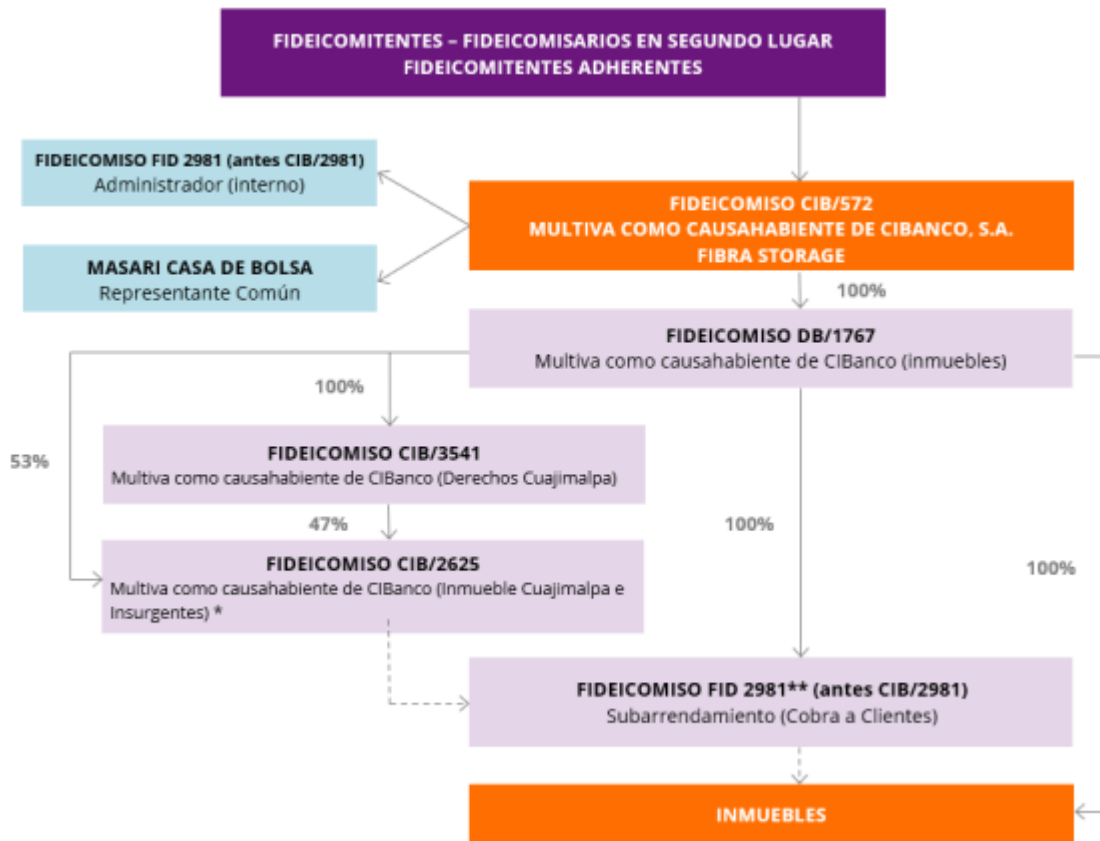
FIDEICOMITENTES – FIDEICOMISARIOS EN SEGUNDO LUGAR
FIDEICOMITENTES ADHERENTES

FIDEICOMISO FID 2981 (antes CIB/2981)
Administrador (interno)

MASARI CASA DE BOLSA
Representante Común

FIDEICOMISO CIB/572
MULTIVA COMO CAUSAHABIENTE DE CIBANCO, S.A.
FIBRA STORAGE

100%

FIDEICOMISO DB/1767
Multiva como causahabiente de CIBanco (inmuebles)

100%

53%

FIDEICOMISO CIB/3541
Multiva como causahabiente de CIBanco (Derechos Cuajimalpa)

47%

100%

100%

FIDEICOMISO CIB/2625
Multiva como causahabiente de CIBanco (Inmueble Cuajimalpa e Insurgentes) *

FIDEICOMISO FID 2981** (antes CIB/2981)
Subarrendamiento (Cobra a Clientes)

INMUEBLES